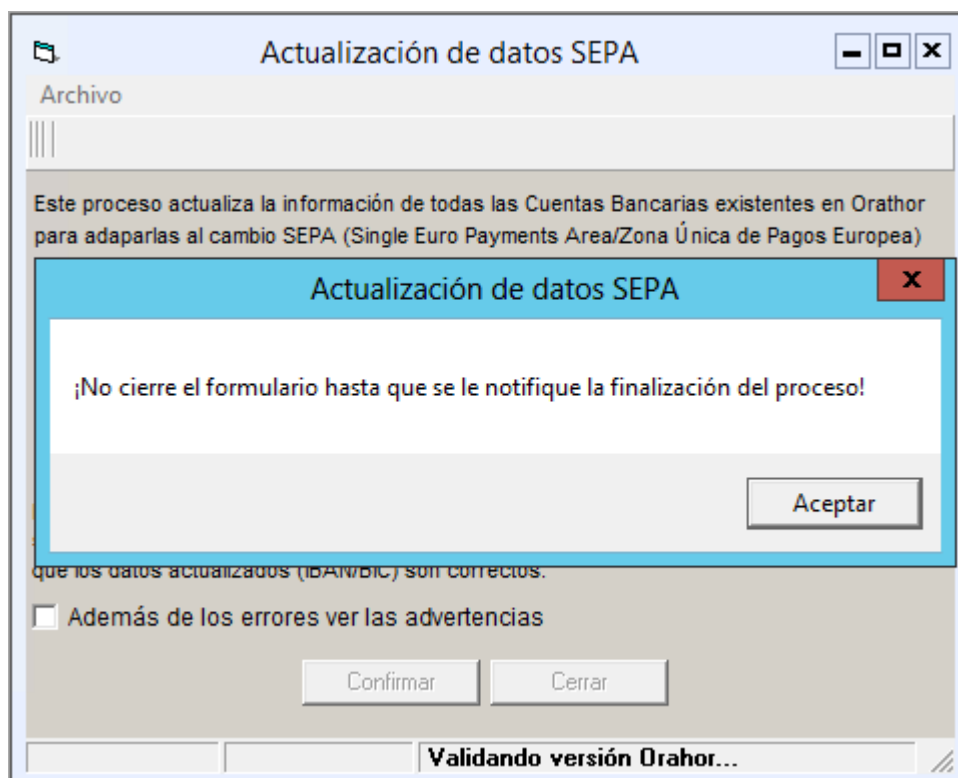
Actualización de datos SEPA

Archivo

Este proceso actualiza la información de todas las Cuentas Bancarias existentes en Orathor para adaparlas al cambio SEPA (Single Euro Payments Area/Zona Única de Pagos Europea)

Actualización de datos SEPA

x

¡No cierre el formulario hasta que se le notifique la finalización del proceso!

Aceptar

que los datos actualizados (IBAN/BIC) son correctos.

Además de los errores ver las advertencias

Confirmar

Cerrar

Validando versión Orahor...